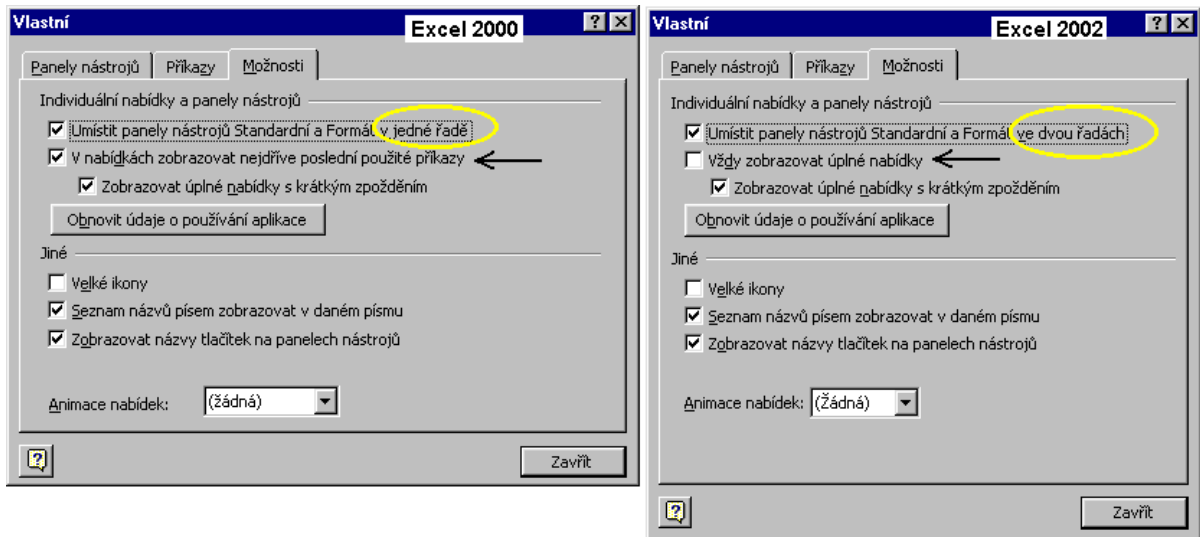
Vlastní
Excel 2000
?
Panely nástrojů
Příkazy
Možnosti
Individuální nabídky a panely nástrojů
Umístit panely nástrojů Standardní a Formát v jedné řadě
V nabídkách zobrazovat nejdříve poslední použité příkazy
Zobrazovat úplné nabídky s krátkým zpožděním
Obnovit údaje o používání aplikace
Jiné
Velké ikony
Seznam názvů písem zobrazovat v daném písmu
Zobrazovat názvy tlačítek na panelech nástrojů
Animace nabídek:
(žádná)
Zavřít

Vlastní
Excel 2002
?
Panely nástrojů
Příkazy
Možnosti
Individuální nabídky a panely nástrojů
Umístit panely nástrojů Standardní a Formát ve dvou řadách
Vždy zobrazovat úplné nabídky
Zobrazovat úplné nabídky s krátkým zpožděním
Obnovit údaje o používání aplikace
Jiné
Velké ikony
Seznam názvů písem zobrazovat v daném písmu
Zobrazovat názvy tlačítek na panelech nástrojů
Animace nabídek:
(Žádná)
Zavřít